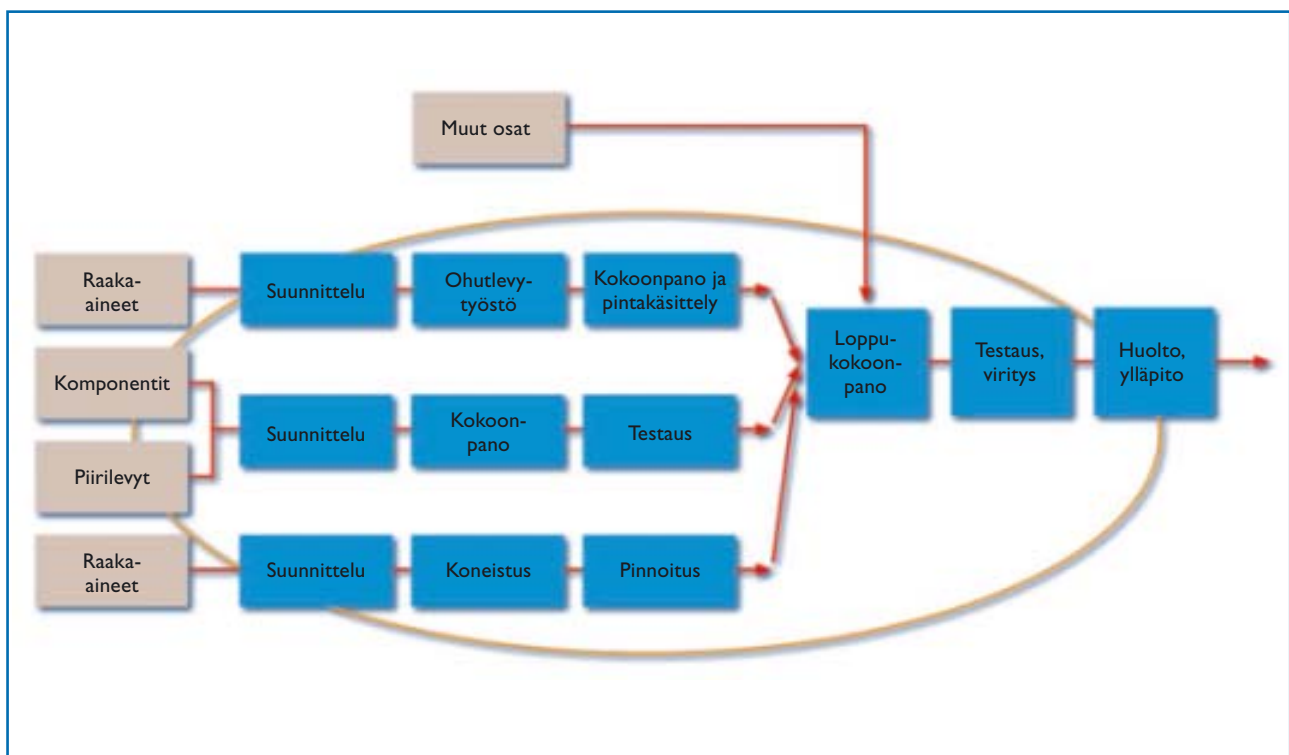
Muut osat

Raaka-aineet

Suunnittelu

Ohutlevytyöstö

Kokoonpano ja pintakäsittely

Komponentit

Suunnittelu

Kokoonpano

Testaus

Piirilevyt

Raaka-aineet

Suunnittelu

Koneistus

Pinnoitus

Loppukokoonpano

Testaus, viritys

Huolto, ylläpito